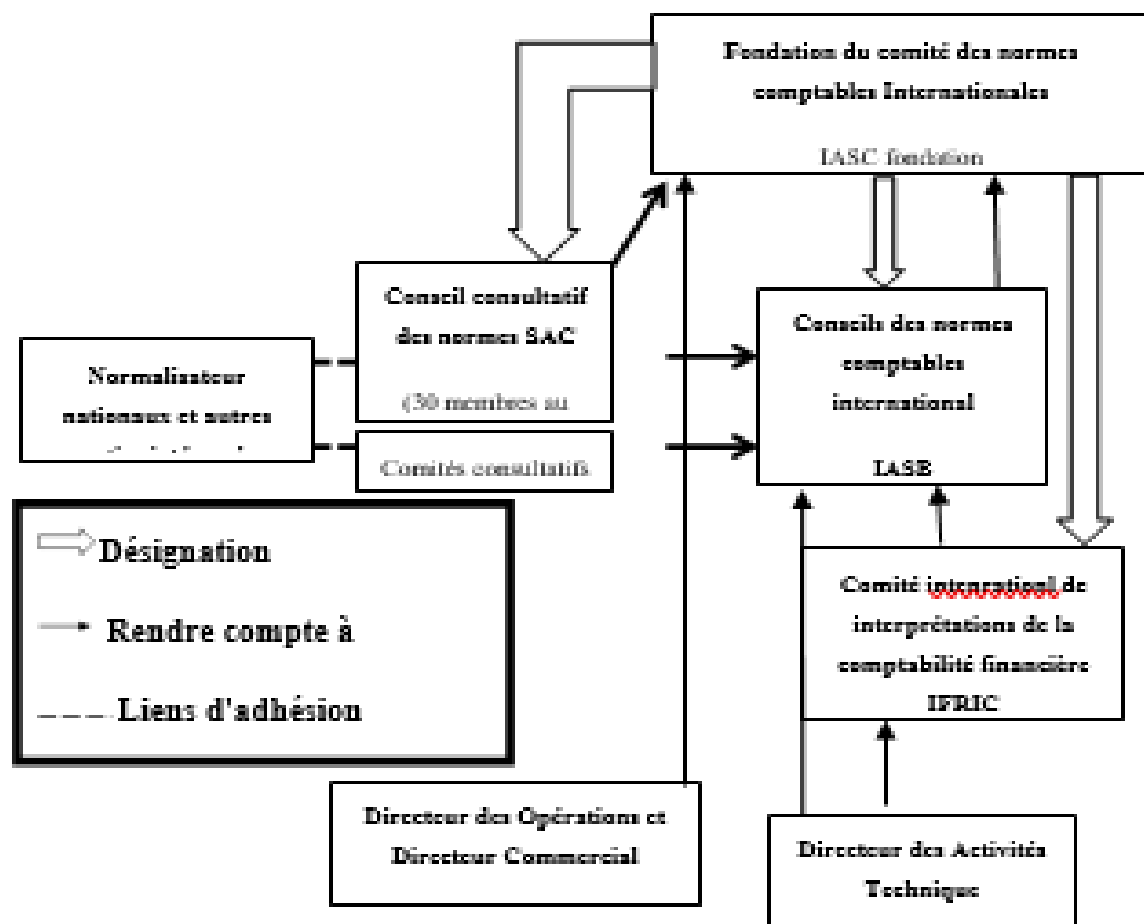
Fondation du comité des normes comptables Internationales

IASC fondation

Conseil consultatif des normes SAC

(30 membres au

Normalisateur nationaux et autres

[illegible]

Comités consultatifs

Conseils des normes comptables international

IASB

Désignation

Rendre compte à

Liens d'adhésion

Comité international de interprétations de la comptabilité financière IFRIC

Directeur des Opérations et Directeur Commercial

Directeur des Activités Technique